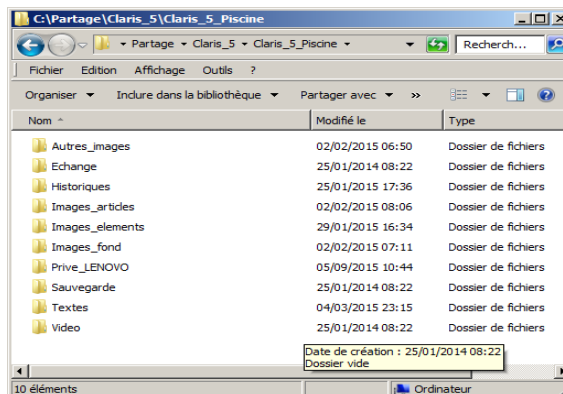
C:\Partage\Claris_5\Claris_5_Piscine

▸ Partage ▸ Claris_5 ▸ Claris_5_Piscine ▸

Recherch...

Fichier Edition Affichage Outils ?

Organiser ▾ Inclure dans la bibliothèque ▾ Partager avec ▾ »

| Nom | Modifié le | Type |
|---|---|---|
| Autres_images | 02/02/2015 06:50 | Dossier de fichiers |
| Echange | 25/01/2014 08:22 | Dossier de fichiers |
| Historiques | 25/01/2015 17:36 | Dossier de fichiers |
| Images_articles | 02/02/2015 08:06 | Dossier de fichiers |
| Images_elements | 29/01/2015 16:34 | Dossier de fichiers |
| Images_fond | 02/02/2015 07:11 | Dossier de fichiers |
| Prive_LENOVO | 05/09/2015 10:44 | Dossier de fichiers |
| Sauvegarde | 25/01/2014 08:22 | Dossier de fichiers |
| Textes | 04/03/2015 23:15 | Dossier de fichiers |
| Video | 25/01/2014 08:22 | Dossier de fichiers |

Date de création : 25/01/2014 08:22
Dossier vide

10 éléments

Ordinateur